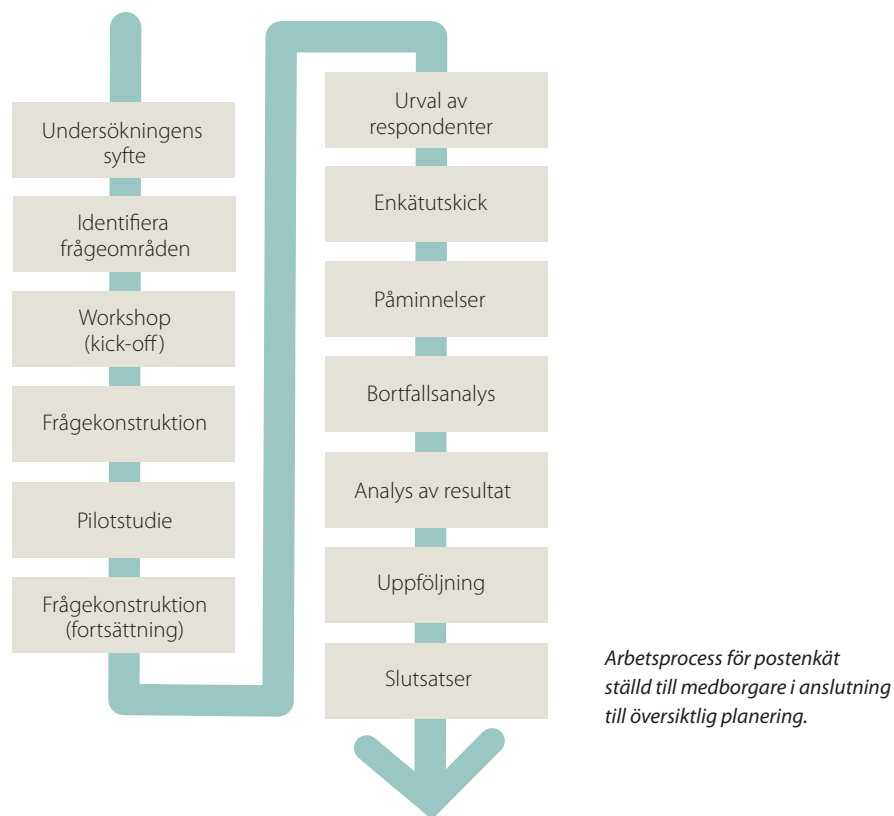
Undersökningens syfte

Identifiera frågeområden

Workshop (kick-off)

Frågekonstruktion

Pilotstudie

Frågekonstruktion (fortsättning)

Urval av respondenter

Enkätutskick

Påminnelser

Bortfallsanalys

Analys av resultat

Uppföljning

Slutsatser

*Arbetsprocess för postenkät ställd till medborgare i anslutning till översiktlig planering.*